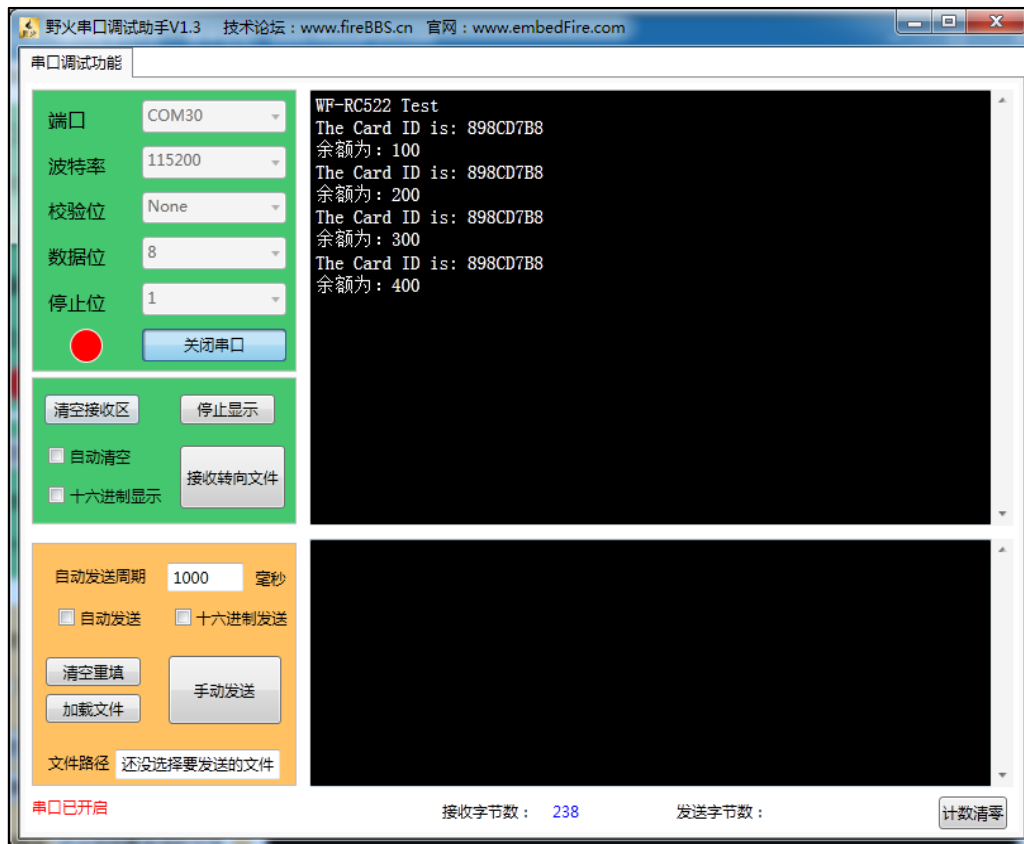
野火串口调试助手V1.3 技术论坛：www.fireBBS.cn 官网：www.embedFire.com

串口调试功能

端口 COM30
波特率 115200
校验位 None
数据位 8
停止位 1
关闭串口

WF-RC522 Test
The Card ID is: 898CD7B8
余额为：100
The Card ID is: 898CD7B8
余额为：200
The Card ID is: 898CD7B8
余额为：300
The Card ID is: 898CD7B8
余额为：400

清空接收区 停止显示
自动清空
十六进制显示
接收转向文件

自动发送周期 1000 毫秒
自动发送 十六进制发送
清空重填
加载文件
手动发送
文件路径 还没选择要发送的文件

串口已开启 接收字节数： 238 发送字节数： 计数清零